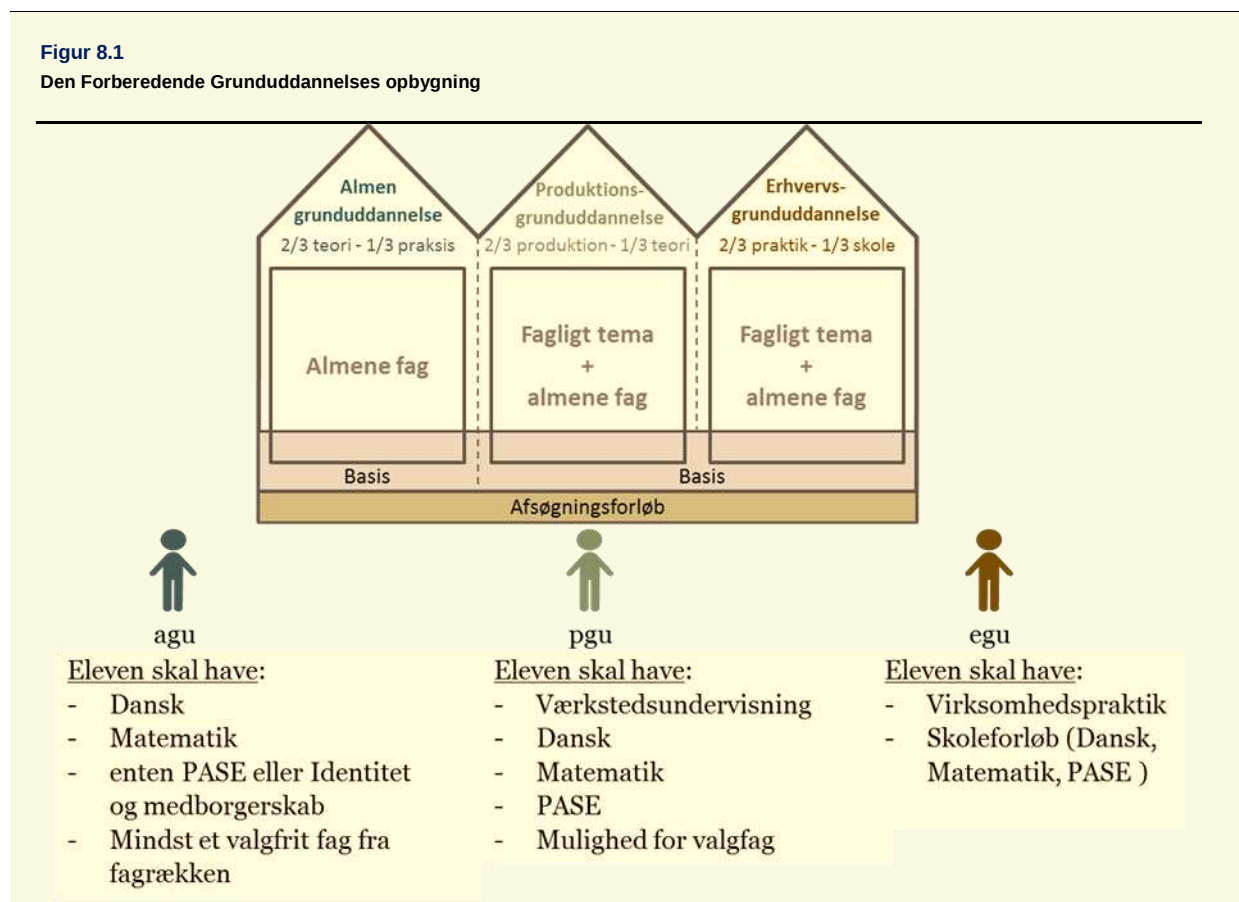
Figur 8.1

Den Forberedende Grunduddannelses opbygning

Almen grunduddannelse
2/3 teori - 1/3 praksis

Produktions-grunduddannelse
2/3 produktion - 1/3 teori

Erhvervs-grunduddannelse
2/3 praktik - 1/3 skole

Almene fag

Fagligt tema + almene fag

Fagligt tema + almene fag

Basis

Basis

Afsøgningsforløb

agu

pgu

egu

Eleven skal have:
- Dansk
- Matematik
- enten PASE eller Identitet og medborgerskab
- Mindst et valgfrit fag fra fagrækken

Eleven skal have:
- Værkstedsundervisning
- Dansk
- Matematik
- PASE
- Mulighed for valgfag

Eleven skal have:
- Virksomhedspraktik
- Skoleforløb (Dansk, Matematik, PASE )